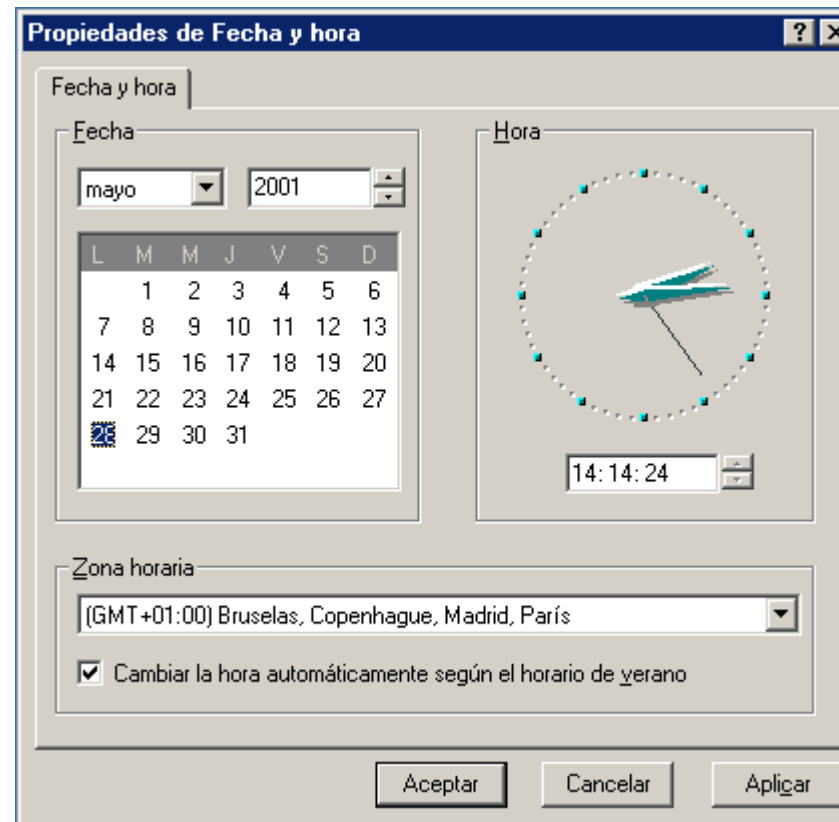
Propiedades de Fecha y hora

?

Fecha y hora

Fecha

mayo

2001

| L | M | M | J | V | S | D |
|---|---|---|---|---|---|---|
|  | 1 | 2 | 3 | 4 | 5 | 6 |
| 7 | 8 | 9 | 10 | 11 | 12 | 13 |
| 14 | 15 | 16 | 17 | 18 | 19 | 20 |
| 21 | 22 | 23 | 24 | 25 | 26 | 27 |
| 28 | 29 | 30 | 31 |  |  |  |

Hora

14:14:24

Zona horaria

(GMT+01:00) Bruselas, Copenhague, Madrid, París

Cambiar la hora automáticamente según el horario de verano

Aceptar

Cancelar

Aplicar